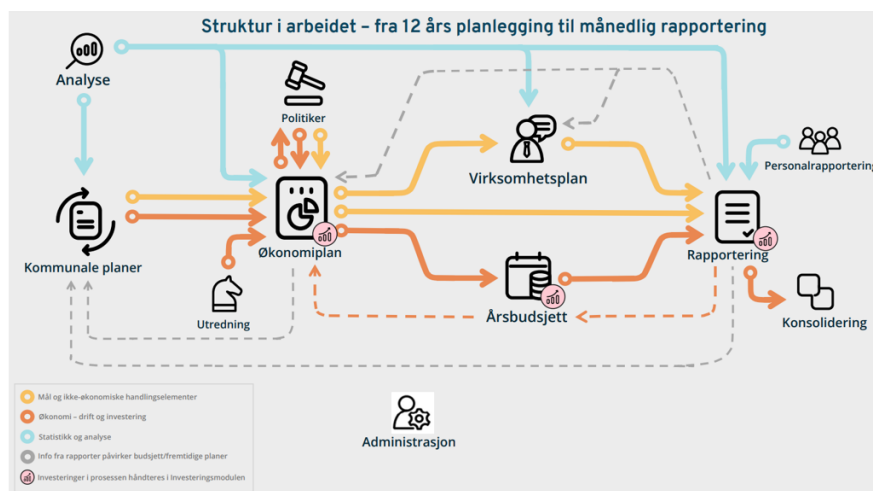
Struktur i arbeidet – fra 12 års planlegging til månedlig rapportering

Analyse

Politiker

Virksomhetsplan

Personalrapportering

Kommunale planer

Økonomiplan

Rapportering

Utredning

Årsbudsjett

Konsolidering

Administrasjon

Mål og ikke-økonomiske handlingselementer
Økonomi – drift og investering
Statistikk og analyse
Info fra rapporter påvirker budsjett/fremtidige planer
Investeringer i prosessen håndteres i Investeringsmodulen